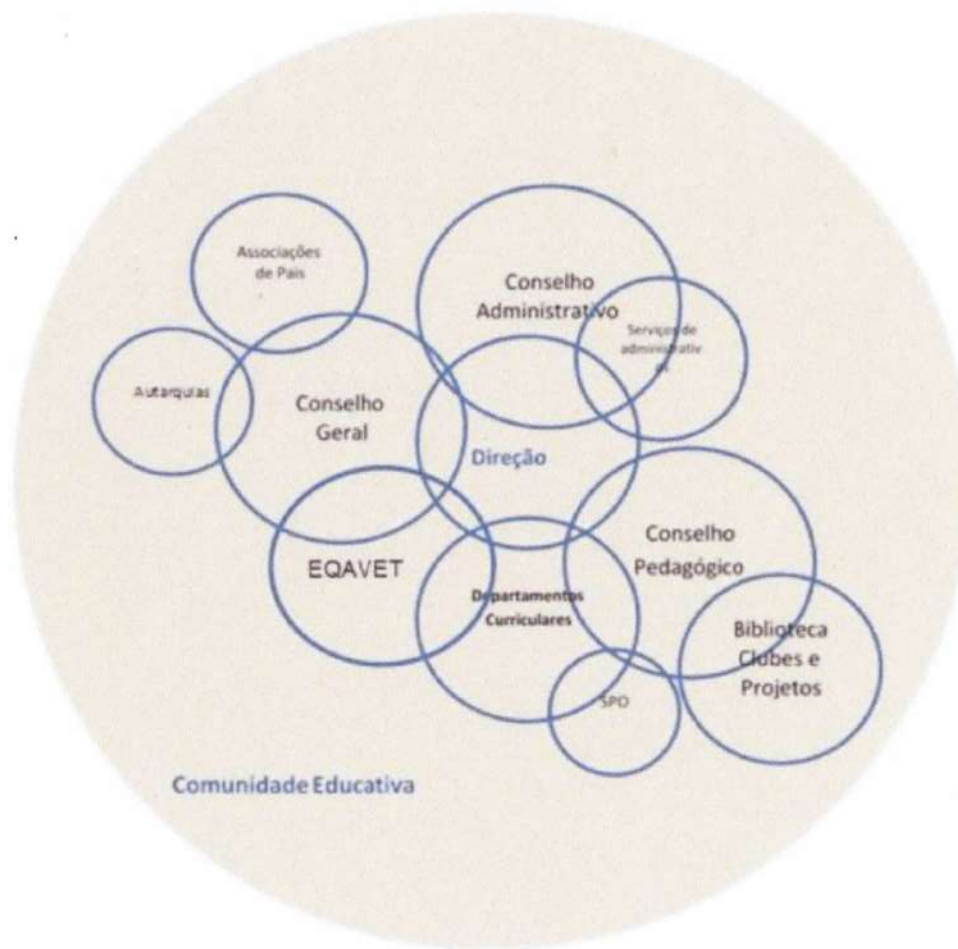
Associações de Pais

Conselho Administrativo

Serviços de administrativ os

Autarquias

Conselho Geral

Direção

Conselho Pedagógico

EQAVET

Departamentos Curriculares

Biblioteca Clubes e Projetos

SPO

Comunidade Educativa